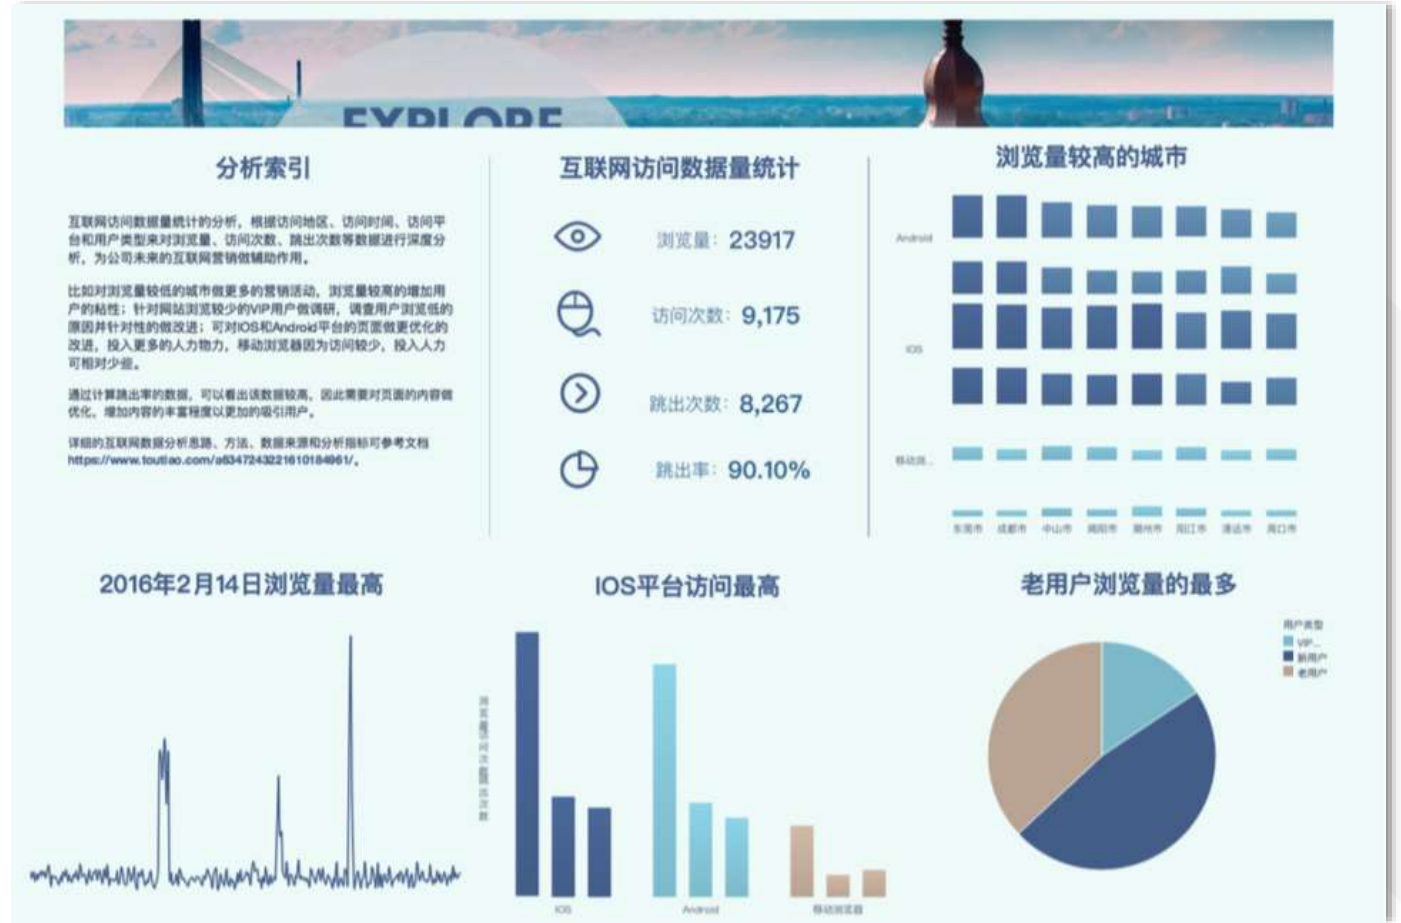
EXPLORE

分析索引

互联网访问数据量统计的分析，根据访问地区、访问时间、访问平台和用户类型来对浏览量、访问次数、跳出次数等数据进行深度分析，为公司未来的互联网营销做辅助作用。

比如对浏览量较低的城市做更多的营销活动，浏览量较高的增加用户的粘性；针对网站浏览较少的VIP用户做调研，调查用户浏览低的原因并针对性的做改进；可对IOS和Android平台的页面做更优化的改进，投入更多的人力物力，移动浏览器因为访问较少，投入人力可相对少些。

通过计算跳出率的数据，可以看出该数据较高，因此需要对页面的内容做优化，增加内容的丰富程度以更加的吸引用户。

详细的互联网数据分析思路、方法、数据来源和分析指标可参考文档https://www.toutiao.com/a6347243221610184961/。

互联网访问数据量统计

浏览量：23917

访问次数：9,175

跳出次数：8,267

跳出率：90.10%

浏览量较高的城市

Android

IOS

移动浏...

东莞市 成都市 中山市 揭阳市 潮州市 阳江市 清远市 海口市

2016年2月14日浏览量最高

IOS平台访问最高

浏览量 访问次数 跳出次数

IOS Android 移动浏览器

老用户浏览量的最多

用户类型
VIP...
新用户
老用户